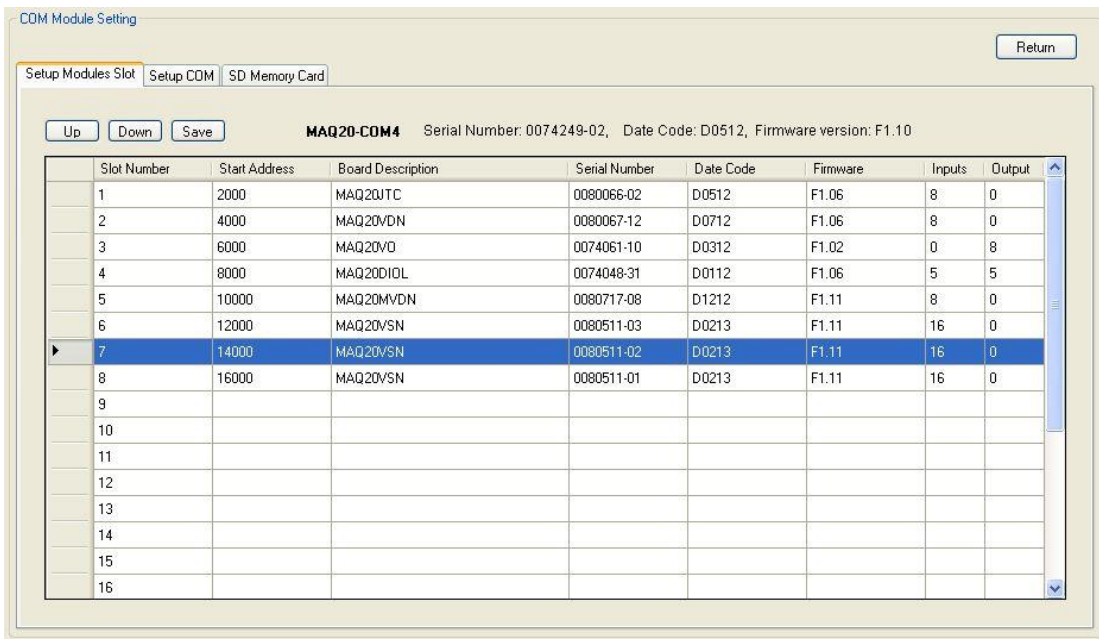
COM Module Setting

Return

Setup Modules Slot | Setup COM | SD Memory Card

Up Down Save **MAQ20-COM4** Serial Number: 0074249-02, Date Code: D0512, Firmware version: F1.10

| Slot Number | Start Address | Board Description | Serial Number | Date Code | Firmware | Inputs | Output |
|---|---|---|---|---|---|---|---|
| 1 | 2000 | MAQ20JTC | 0080066-02 | D0512 | F1.06 | 8 | 0 |
| 2 | 4000 | MAQ20VDN | 0080067-12 | D0712 | F1.06 | 8 | 0 |
| 3 | 6000 | MAQ20VO | 0074061-10 | D0312 | F1.02 | 0 | 8 |
| 4 | 8000 | MAQ20DIOL | 0074048-31 | D0112 | F1.06 | 5 | 5 |
| 5 | 10000 | MAQ20MVDN | 0080717-08 | D1212 | F1.11 | 8 | 0 |
| 6 | 12000 | MAQ20VSN | 0080511-03 | D0213 | F1.11 | 16 | 0 |
| 7 | 14000 | MAQ20VSN | 0080511-02 | D0213 | F1.11 | 16 | 0 |
| 8 | 16000 | MAQ20VSN | 0080511-01 | D0213 | F1.11 | 16 | 0 |
| 9 | | | | | | | |
| 10 | | | | | | | |
| 11 | | | | | | | |
| 12 | | | | | | | |
| 13 | | | | | | | |
| 14 | | | | | | | |
| 15 | | | | | | | |
| 16 | | | | | | | |